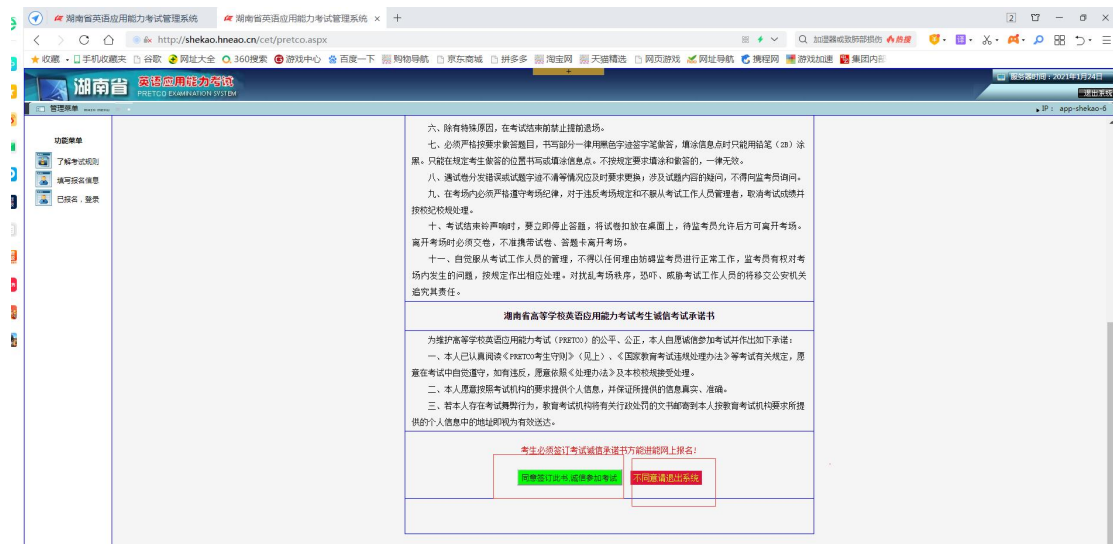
湖南省英语应用能力考试管理系统 × 湖南省英语应用能力考试管理系统 × +

http://shekao.hneao.cn/cet/pretco.aspx

加湿器或致肺部损伤 热搜

收藏 手机收藏夹 谷歌 网址大全 360搜索 游戏中心 百度一下 购物导航 京东商城 拼多多 淘宝网 天猫精选 网页游戏 网址导航 携程网 游戏加速 集团内部

湖南省 英语应用能力考试 PRETCO EXAMINATION SYSTEM

服务器时间：2021年1月24日

退出系统

管理菜单

IP： app-shekao-6

功能菜单

了解考试规则

填写报名信息

已报名，登录

六、除有特殊原因，在考试结束前禁止提前退场。

七、必须严格按要求答题目，书写部分一律用黑色字迹签字笔做答，填涂信息点时只能用铅笔（2B）涂黑。只能在规定考生做答的位置书写或填涂信息点。不按规定要求填涂和做答的，一律无效。

八、遇试卷分发错误或试题字迹不清等情况应及时要求更换；涉及试题内容的疑问，不得向监考员询问。

九、在考场内必须严格遵守考场纪律，对于违反考场规定和不服从考试工作人员管理者，取消考试成绩并按校纪校规处理。

十、考试结束铃声响时，要立即停止答题，将试卷扣放在桌面上，待监考员允许后方可离开考场。离开考场时必须交卷，不准携带试卷、答题卡离开考场。

十一、自觉服从考试工作人员的管理，不得以任何理由妨碍监考员进行正常工作，监考员有权对考场内发生的问题，按规定作出相应处理。对扰乱考场秩序，恐吓、威胁考试工作人员的将移交公安机关追究其责任。

湖南省高等学校英语应用能力考试考生诚信考试承诺书

为维护高等学校英语应用能力考试（PRETCO）的公平、公正，本人自愿诚信参加考试并作出如下承诺：

一、本人已认真阅读《PRETCO考生守则》（见上）、《国家教育考试违规处理办法》等考试有关规定，愿意在考试中自觉遵守，如有违反，愿意依照《处理办法》及本校校规接受处理。

二、本人愿意按照考试机构的要求提供个人信息，并保证所提供的信息真实、准确。

三、若本人存在考试舞弊行为，教育考试机构将有关行政处罚的文书邮寄到本人按教育考试机构要求所提供的个人信息中的地址即视为有效送达。

考生必须签订考试诚信承诺书方能进行网上报名！

同意签订此书,诚信参加考试

不同意请退出系统